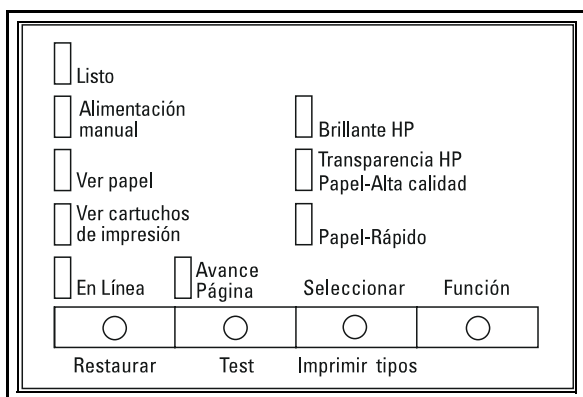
Listo

Alimentación manual

Brillante HP

Ver papel

Transparencia HP
Papel-Alta calidad

Ver cartuchos de impresión

Papel-Rápido

En Línea

Avance Página

Seleccionar

Función

Restaurar

Test

Imprimir tipos